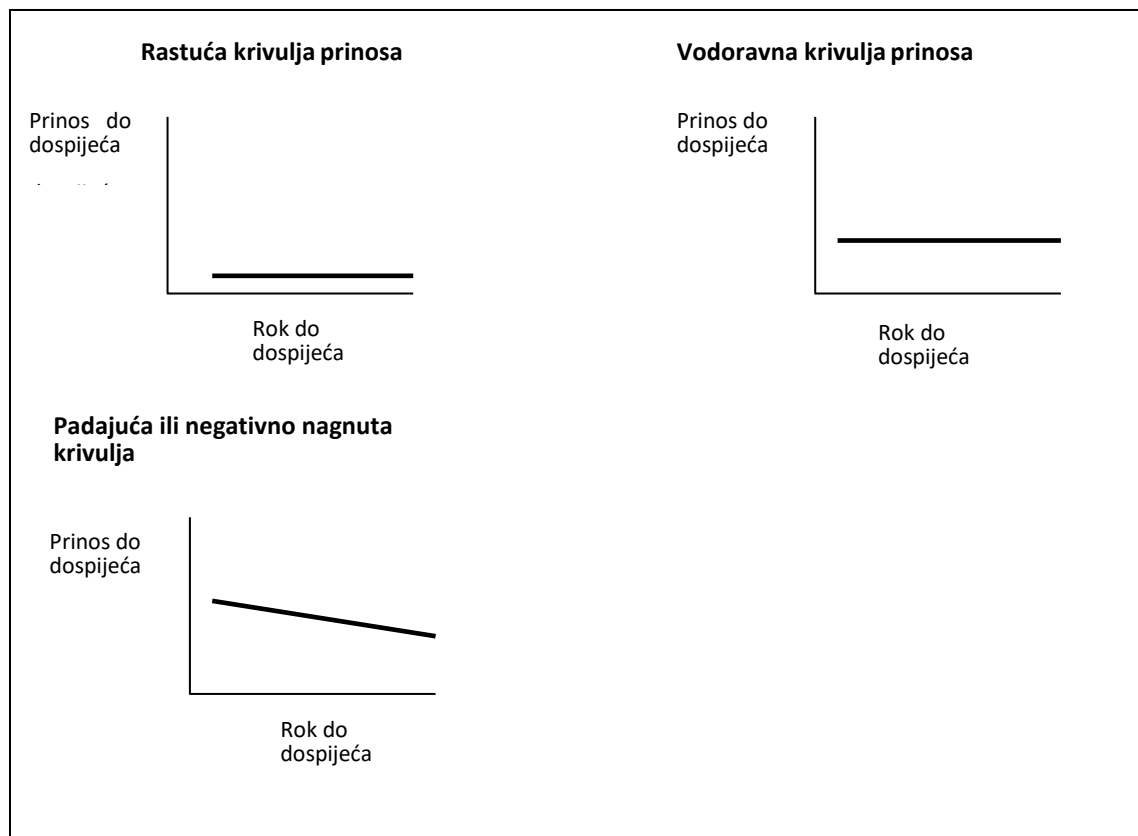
Rastuća krivulja prinosa

Prinos do dospijeća

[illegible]

Rok do dospijeća

Vodoravna krivulja prinosa

Prinos do dospijeća

Rok do dospijeća

Padajuća ili negativno nagnuta krivulja

Prinos do dospijeća

Rok do dospijeća